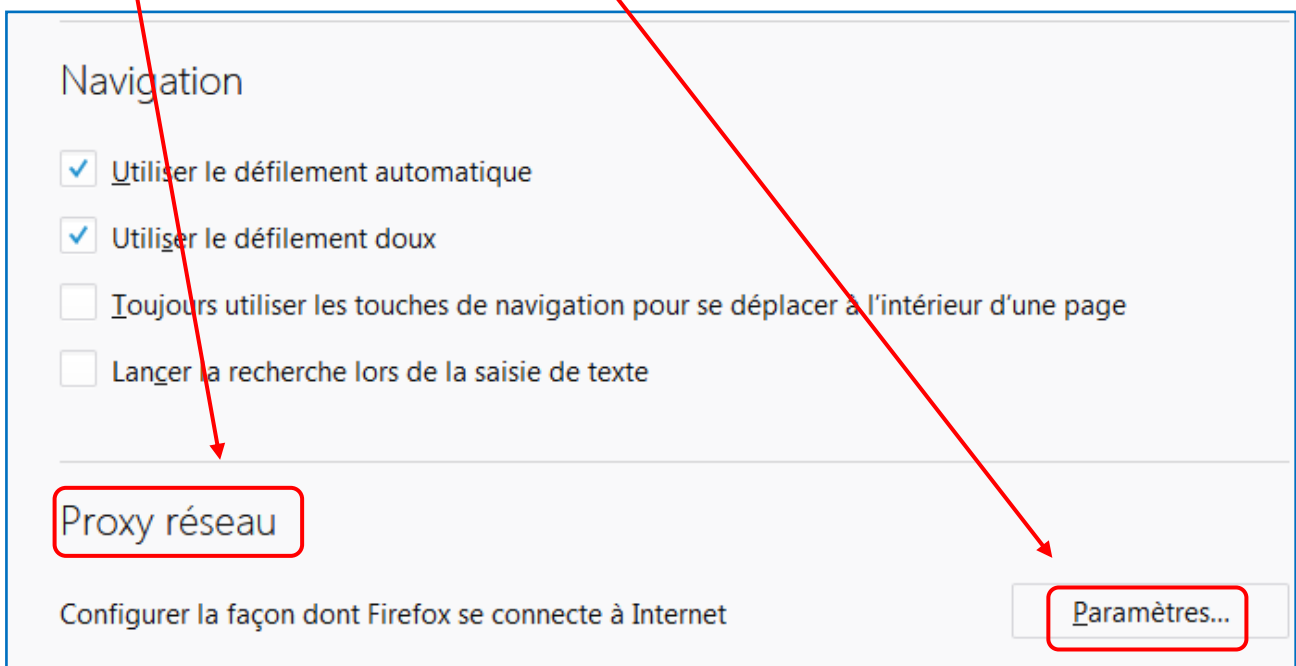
Navigation

Utiliser le défilement automatique

Utiliser le défilement doux

Toujours utiliser les touches de navigation pour se déplacer à l'intérieur d'une page

Lancer la recherche lors de la saisie de texte

Proxy réseau

Configurer la façon dont Firefox se connecte à Internet

Paramètres…